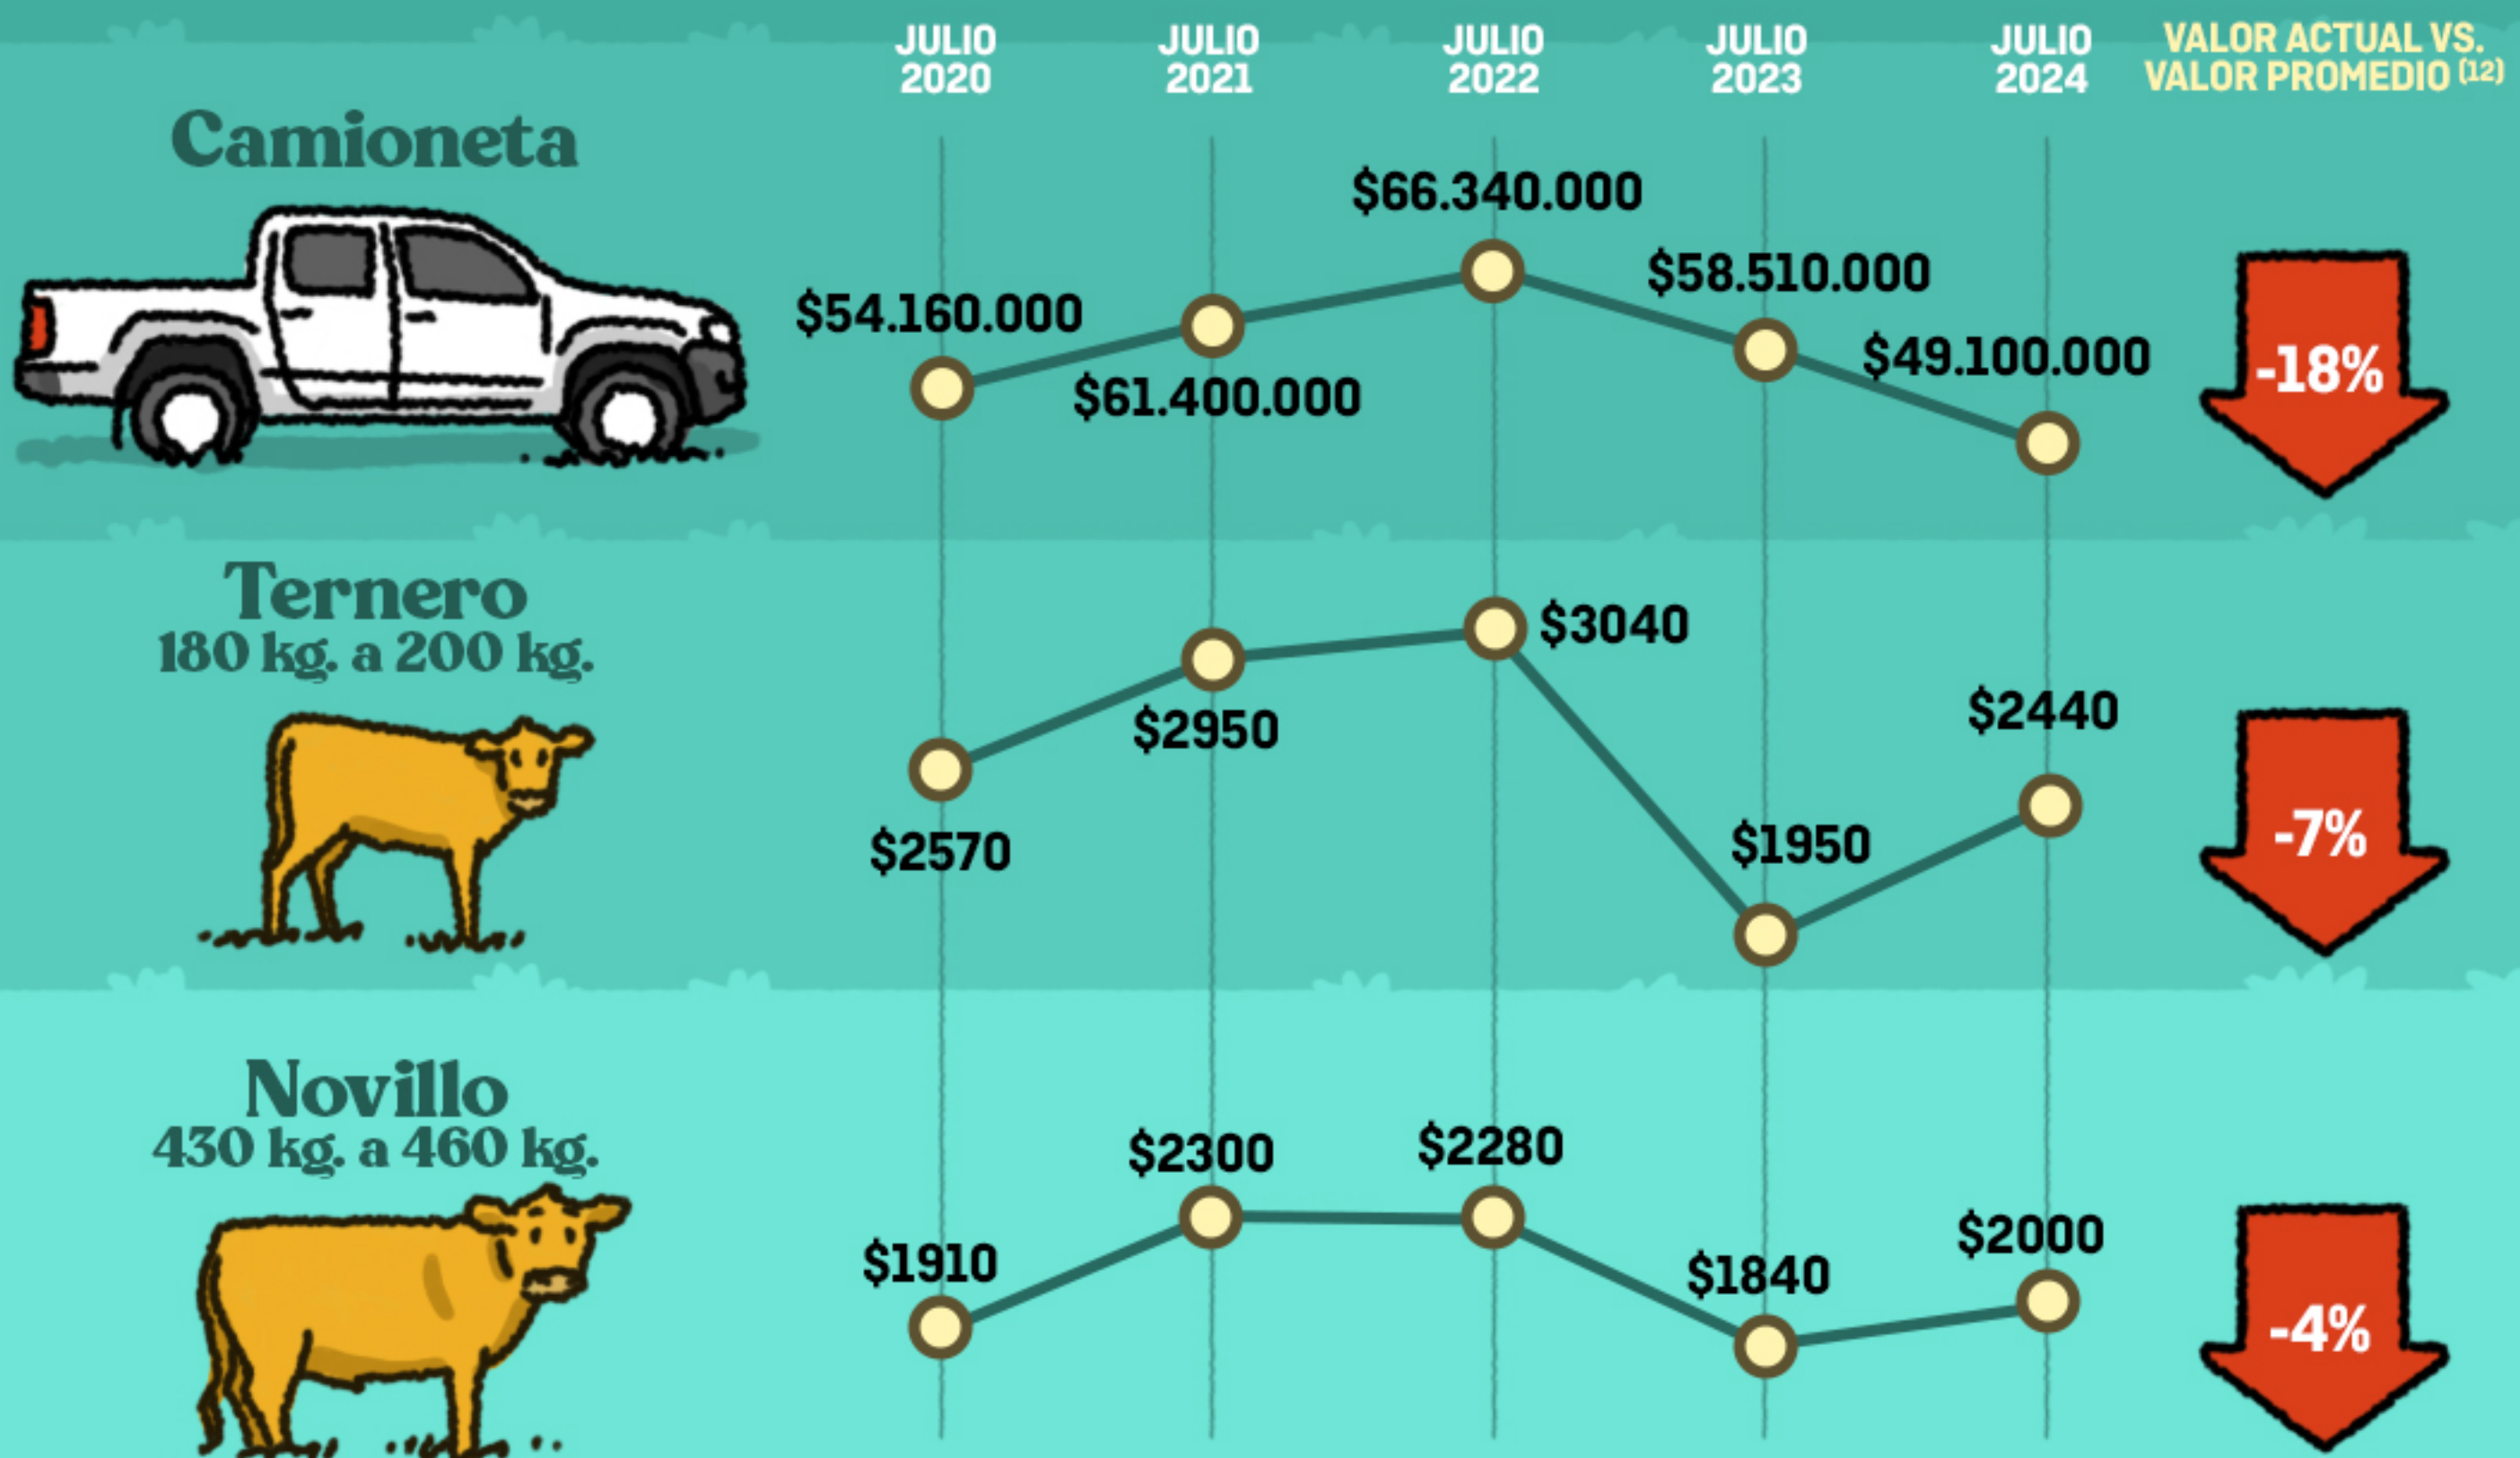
JULIO 2020

JULIO 2021

JULIO 2022

JULIO 2023

JULIO 2024

VALOR ACTUAL VS. VALOR PROMEDIO $^{(12)}$

Camioneta

$54.160.000

$61.400.000

$66.340.000

$58.510.000

$49.100.000

-18%

Ternero
180 kg. a 200 kg.

$2570

$2950

$3040

$1950

$2440

-7%

Novillo
430 kg. a 460 kg.

$1910

$2300

$2280

$1840

$2000

-4%